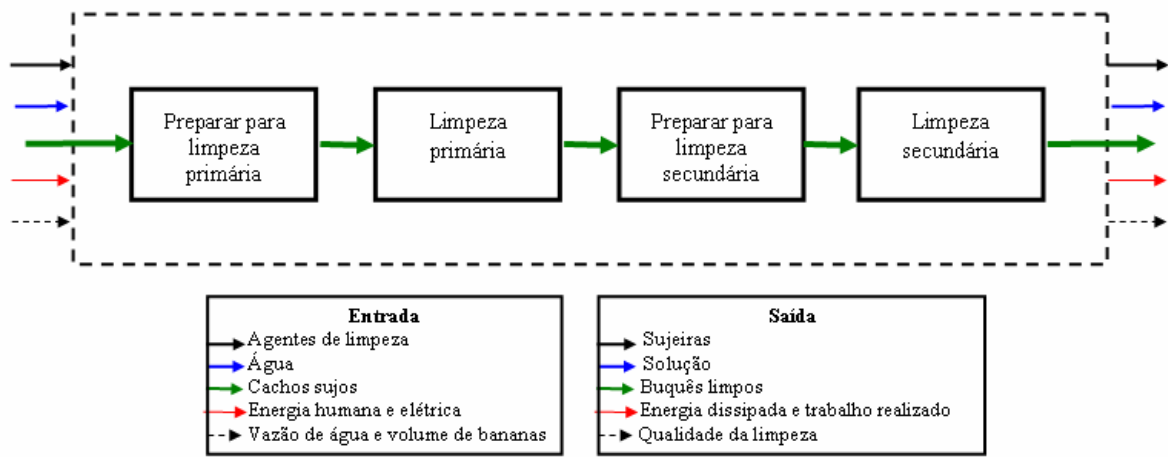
Preparar para limpeza primária

Limpeza primária

Preparar para limpeza secundária

Limpeza secundária

Entrada
Agentes de limpeza
Água
Cachos sujos
Energia humana e elétrica
Vazão de água e volume de bananas

Saída
Sujeiras
Solução
Buquês limpos
Energia dissipada e trabalho realizado
Qualidade da limpeza